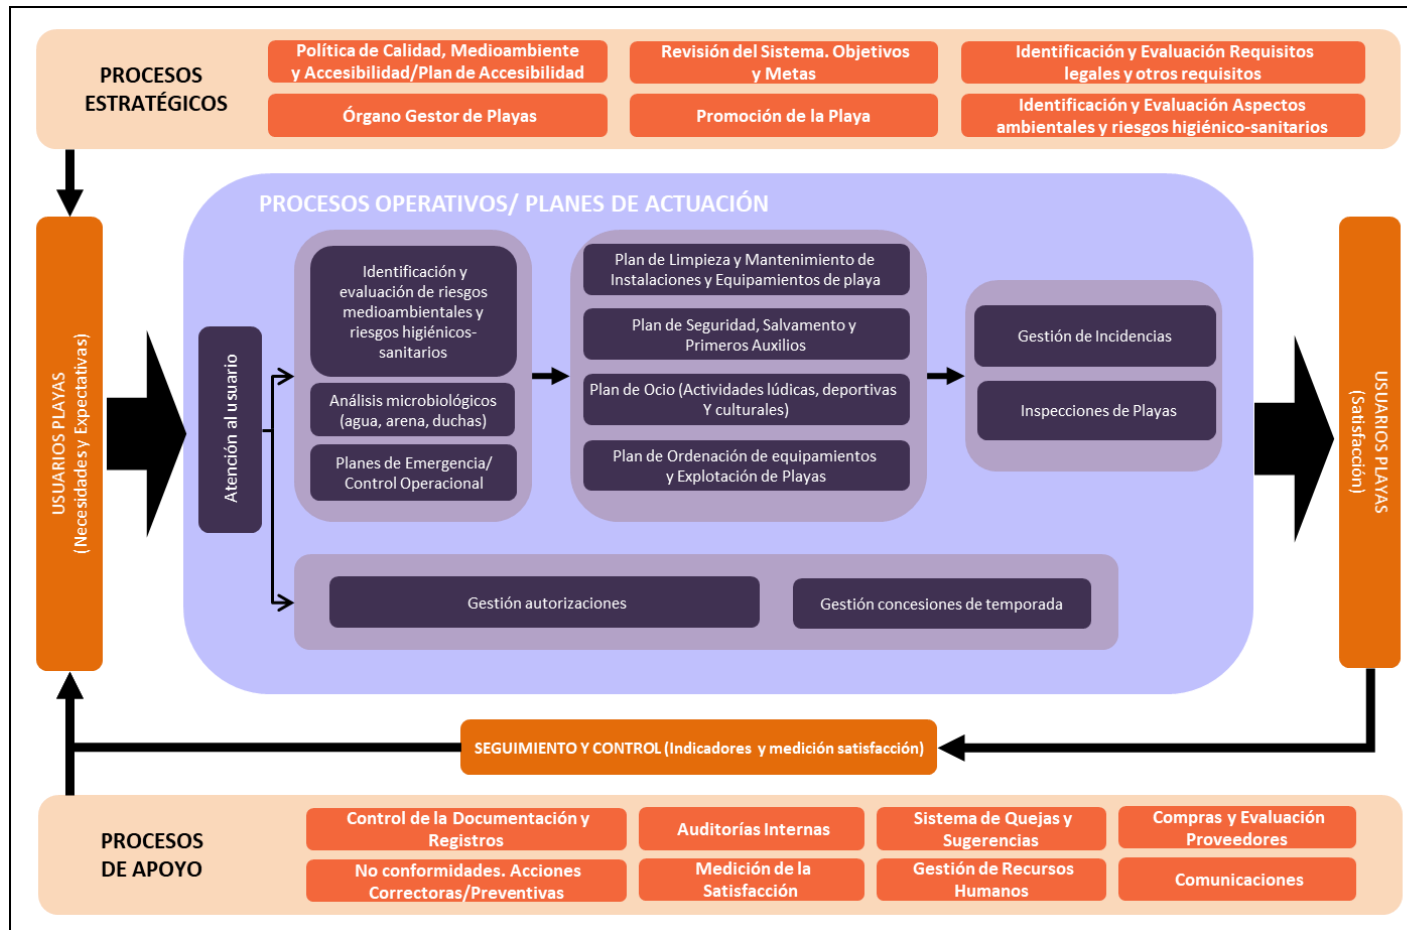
PROCESOS ESTRATÉGICOS

Política de Calidad, Medioambiente y Accesibilidad/Plan de Accesibilidad

Revisión del Sistema. Objetivos y Metas

Identificación y Evaluación Requisitos legales y otros requisitos

Órgano Gestor de Playas

Promoción de la Playa

Identificación y Evaluación Aspectos ambientales y riesgos higiénico-sanitarios

USUARIOS PLAYAS (Necesidades y Expectativas)

PROCESOS OPERATIVOS/ PLANES DE ACTUACIÓN

Atención al usuario

Identificación y evaluación de riesgos medioambientales y riesgos higiénicos-sanitarios

Análisis microbiológicos (agua, arena, duchas)

Planes de Emergencia/ Control Operacional

Plan de Limpieza y Mantenimiento de Instalaciones y Equipamientos de playa

Plan de Seguridad, Salvamento y Primeros Auxilios

Plan de Ocio (Actividades lúdicas, deportivas Y culturales)

Plan de Ordenación de equipamientos y Explotación de Playas

Gestión de Incidencias

Inspecciones de Playas

Gestión autorizaciones

Gestión concesiones de temporada

USUARIOS PLAYAS (Satisfacción)

SEGUIMIENTO Y CONTROL (Indicadores y medición satisfacción)

PROCESOS DE APOYO

Control de la Documentación y Registros

Auditorías Internas

Sistema de Quejas y Sugerencias

Compras y Evaluación Proveedores

No conformidades. Acciones Correctoras/Preventivas

Medición de la Satisfacción

Gestión de Recursos Humanos

Comunicaciones